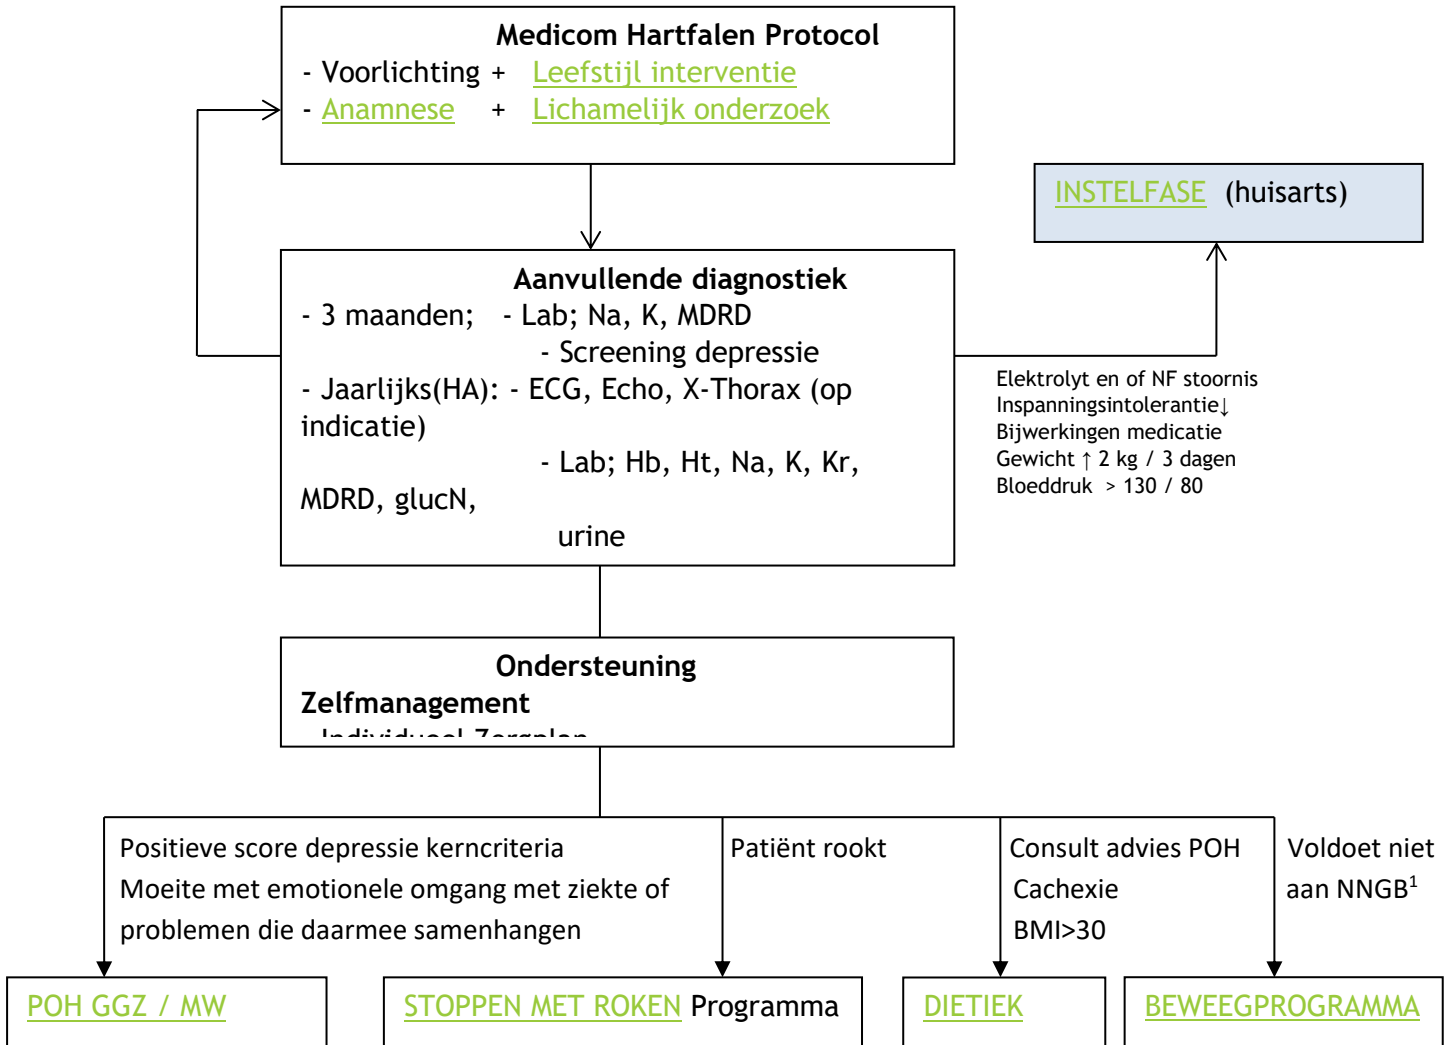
Medicom Hartfalen Protocol
- Voorlichting + Leefstijl interventie
- Anamnese + Lichamelijk onderzoek

INSTELFASE (huisarts)

Aanvullende diagnostiek
- 3 maanden; - Lab; Na, K, MDRD
- Screening depressie
- Jaarlijks(HA): - ECG, Echo, X-Thorax (op indicatie)
- Lab; Hb, Ht, Na, K, Kr, MDRD, glucN,
urine

Elektrolyt en of NF stoornis
Inspanningsintolerantie↓
Bijwerkingen medicatie
Gewicht ↑ 2 kg / 3 dagen
Bloeddruk > 130 / 80

Ondersteuning
Zelfmanagement
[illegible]

Positieve score depressie kerncriteria
Moeite met emotionele omgang met ziekte of problemen die daarmee samenhangen

Patiënt rookt

Consult advies POH
Cachexie
BMI>30

Voldoet niet aan NNGB$^1$

POH GGZ / MW

STOPPEN MET ROKEN Programma

DIETIEK

BEWEEGPROGRAMMA